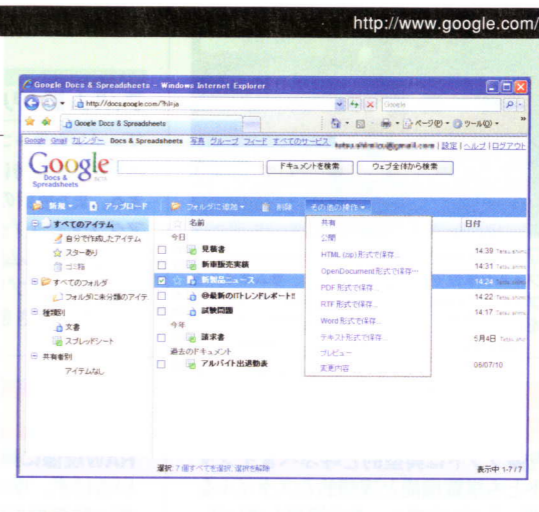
http://www.google.com/

Google Docs & Spreadsheets - Windows Internet Explorer

http://docs.google.com/?hl=ja

Google

Google Docs & Spreadsheets

Google Gmail カレンダー Docs & Spreadsheets 写真 グループ フィード すべてのサービス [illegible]@gmail.com | 設定 | ヘルプ | ログアウト

Google Docs & Spreadsheets BETA

ドキュメントを検索 ウェブ全体から検索

新規 アップロード フォルダに追加 削除 その他の操作

すべてのアイテム
自分で作成したアイテム
スター有り
ゴミ箱
すべてのフォルダ
フォルダに未分類のアイテム
種類別
文書
スプレッドシート
共有者別
アイテムなし

名前
今日
見積書
新車販売実績
新製品ニュース
◎最新のITトレンドレポート!!
試験問題
今年
請求書
過去のドキュメント
アルバイト出退勤表

共有
公開
HTML (zip)形式で保存...
OpenDocument形式で保存...
PDF 形式で保存...
RTF 形式で保存...
Word 形式で保存...
テキスト形式で保存...
プレビュー
変更内容

日付
14:39
14:31
14:24
14:22
14:17
5月4日
06/07/10

選択: 7 個すべてを選択, 選択を解除

表示中 1-7/7